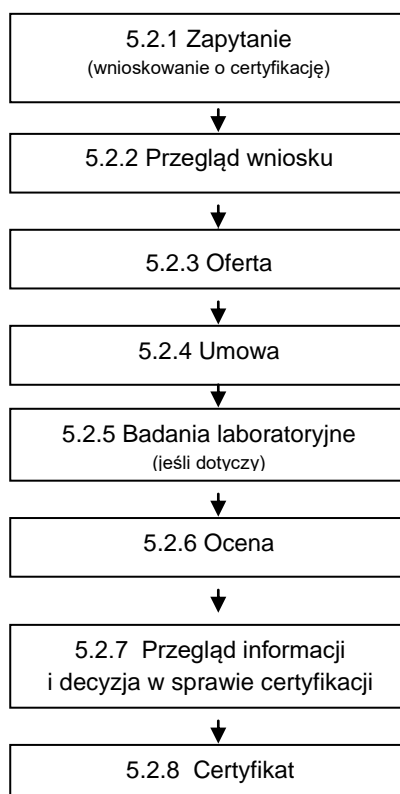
5.2.1 Zapytanie
(wnioskowanie o certyfikację)

5.2.2 Przegląd wniosku

5.2.3 Oferta

5.2.4 Umowa

5.2.5 Badania laboratoryjne
(jeśli dotyczy)

5.2.6 Ocena

5.2.7 Przegląd informacji i decyzja w sprawie certyfikacji

5.2.8 Certyfikat